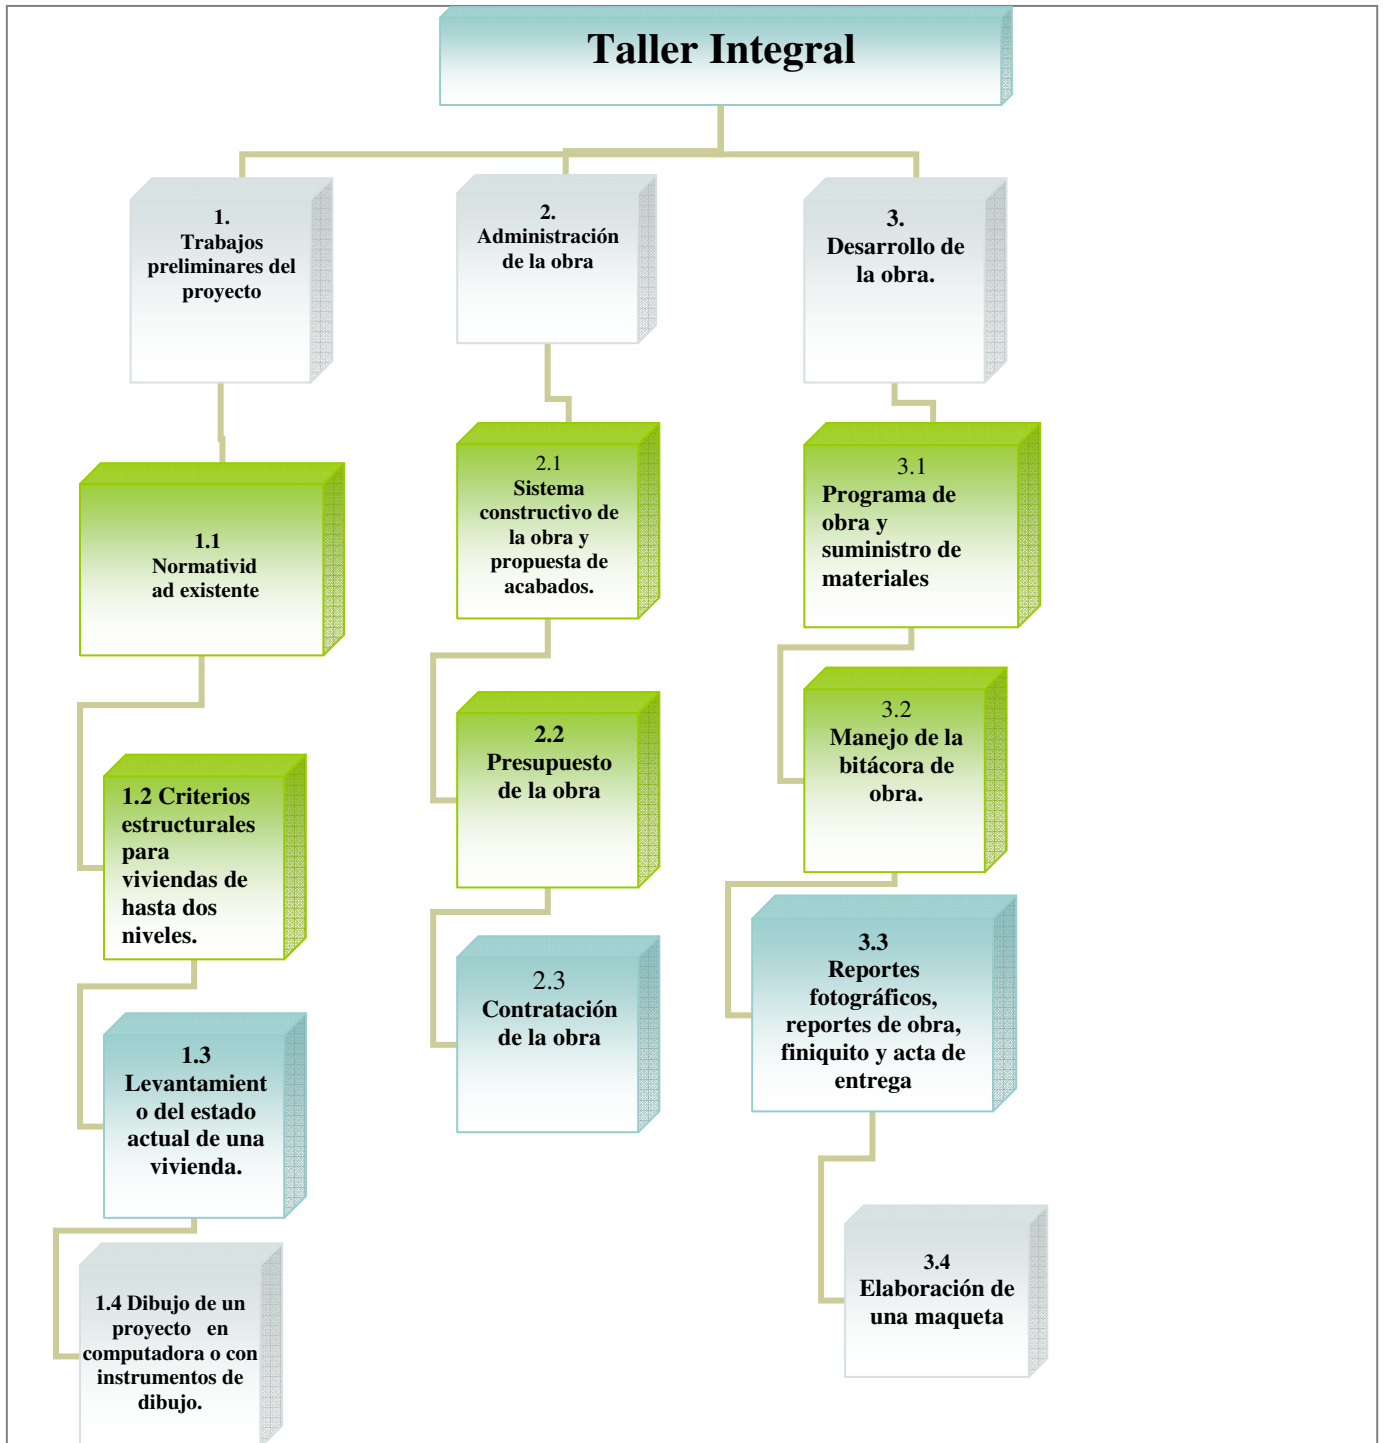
Taller Integral

1. Trabajos preliminares del proyecto

1.1 Normatividad existente

1.2 Criterios estructurales para viviendas de hasta dos niveles.

1.3 Levantamiento del estado actual de una vivienda.

1.4 Dibujo de un proyecto en computadora o con instrumentos de dibujo.

2. Administración de la obra

2.1 Sistema constructivo de la obra y propuesta de acabados.

2.2 Presupuesto de la obra

2.3 Contratación de la obra

3. Desarrollo de la obra.

3.1 Programa de obra y suministro de materiales

3.2 Manejo de la bitácora de obra.

3.3 Reportes fotográficos, reportes de obra, finiquito y acta de entrega

3.4 Elaboración de una maqueta